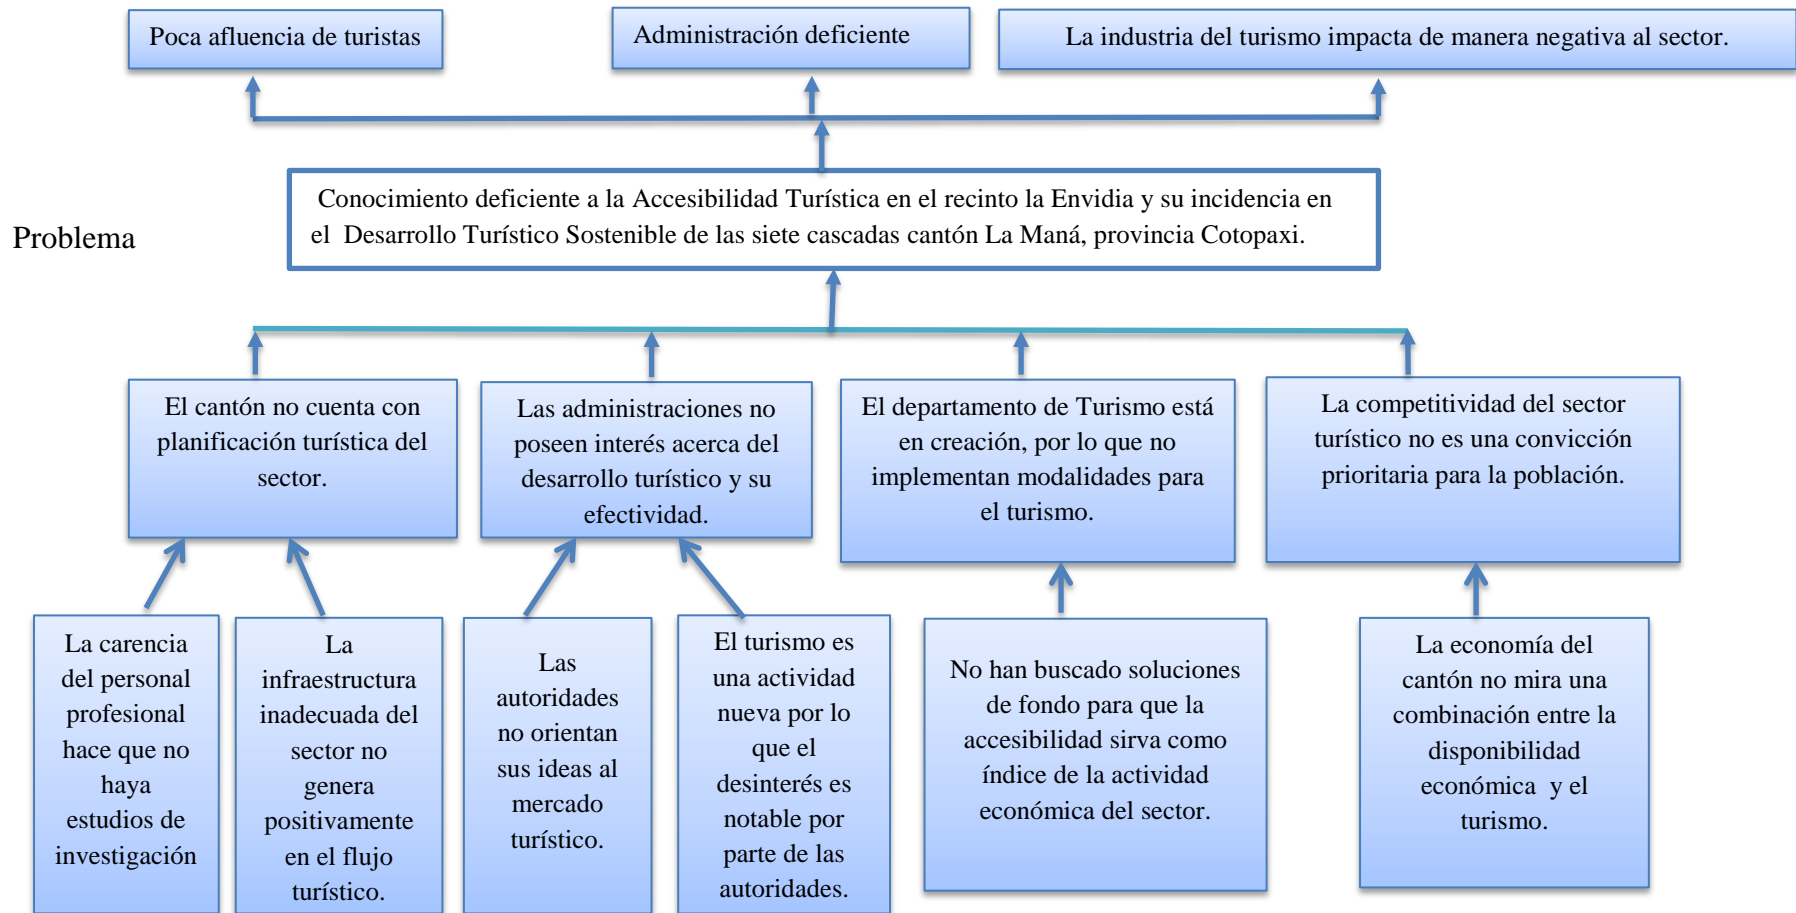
Poca afluencia de turistas

Administración deficiente

La industria del turismo impacta de manera negativa al sector.

Problema

Conocimiento deficiente a la Accesibilidad Turística en el recinto la Envidia y su incidencia en el Desarrollo Turístico Sostenible de las siete cascadas cantón La Maná, provincia Cotopaxi.

El cantón no cuenta con planificación turística del sector.

Las administraciones no poseen interés acerca del desarrollo turístico y su efectividad.

El departamento de Turismo está en creación, por lo que no implementan modalidades para el turismo.

La competitividad del sector turístico no es una convicción prioritaria para la población.

La carencia del personal profesional hace que no haya estudios de investigación

La infraestructura inadecuada del sector no genera positivamente en el flujo turístico.

Las autoridades no orientan sus ideas al mercado turístico.

El turismo es una actividad nueva por lo que el desinterés es notable por parte de las autoridades.

No han buscado soluciones de fondo para que la accesibilidad sirva como índice de la actividad económica del sector.

La economía del cantón no mira una combinación entre la disponibilidad económica y el turismo.